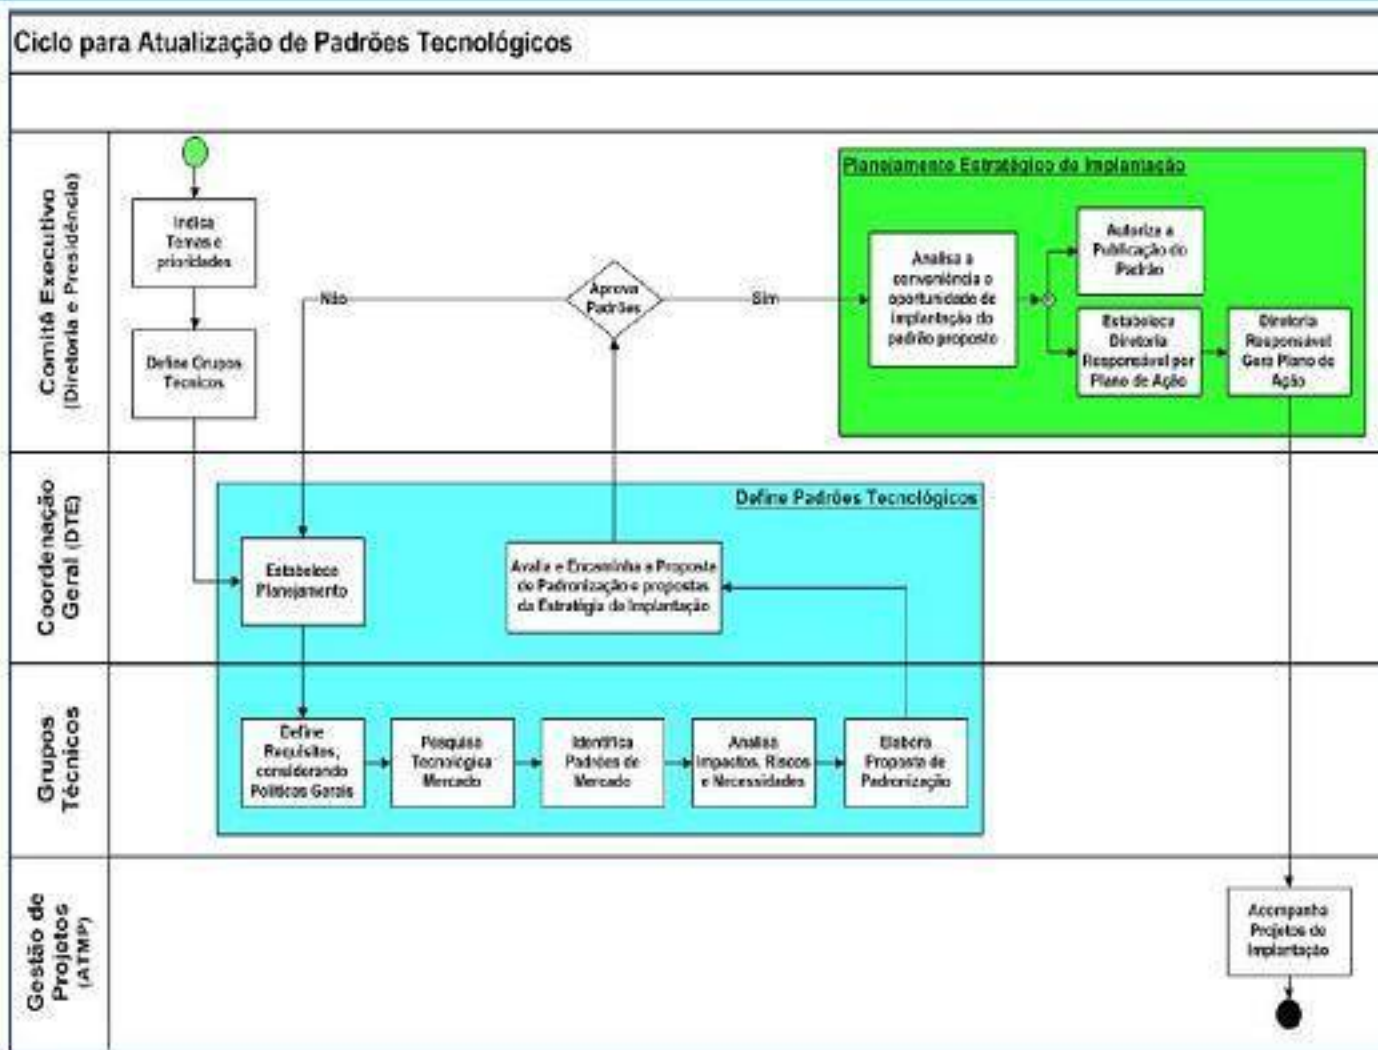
Ciclo para Atualização de Padrões Tecnológicos

Comitê Executivo (Diretoria e Presidência)

Indica Temas e prioridades

Define Grupos Tecnicos

Não

Aprova Padrões

Sim

Planejamento Estratégico de Implantação

Analisa a conveniência e oportunidade de implantação do padrão proposto

Autoriza a Publicação do Padrão

Estabelece Diretoria Responsável por Plano de Ação

Diretoria Responsável Gera Plano de Ação

Coordenação Geral (DTE)

Define Padrões Tecnológicos

Estabelece Planejamento

Avalia e Encaminha a Proposta de Padronização e propostas da Estratégia de Implantação

Grupos Técnicos

Define Requisitos, considerando Políticas Gerais

Pesquisa Tecnológica Mercado

Identifica Padrões de Mercado

Analisa Impactos, Riscos e Necessidades

Elabora Proposta de Padronização

Gestão de Projetos (ATMP)

Acompanha Projetos de Implantação